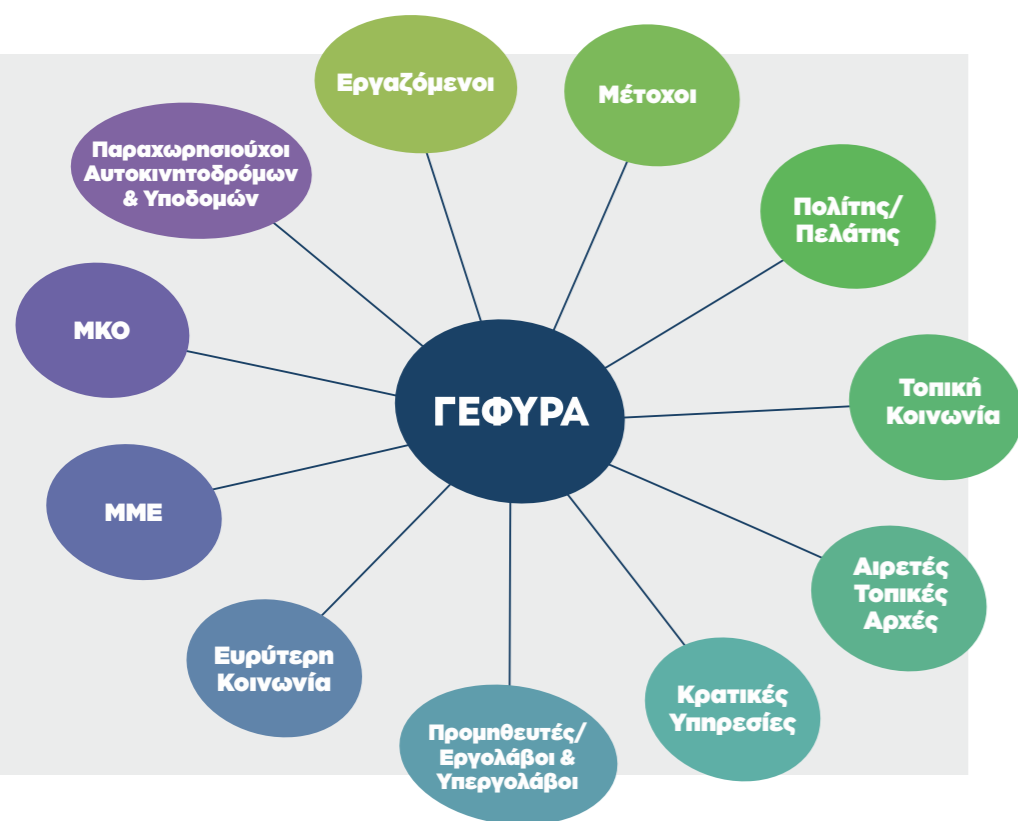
Εργαζόμενοι

Μέτοχοι

Παραχωρησιούχοι Αυτοκινητοδρόμων & Υποδομών

Πολίτης/ Πελάτης

ΜΚΟ

ΓΕΦΥΡΑ

Τοπική Κοινωνία

ΜΜΕ

Αιρετές Τοπικές Αρχές

Ευρύτερη Κοινωνία

Κρατικές Υπηρεσίες

Προμηθευτές/ Εργολάβοι & Υπεργολάβοι